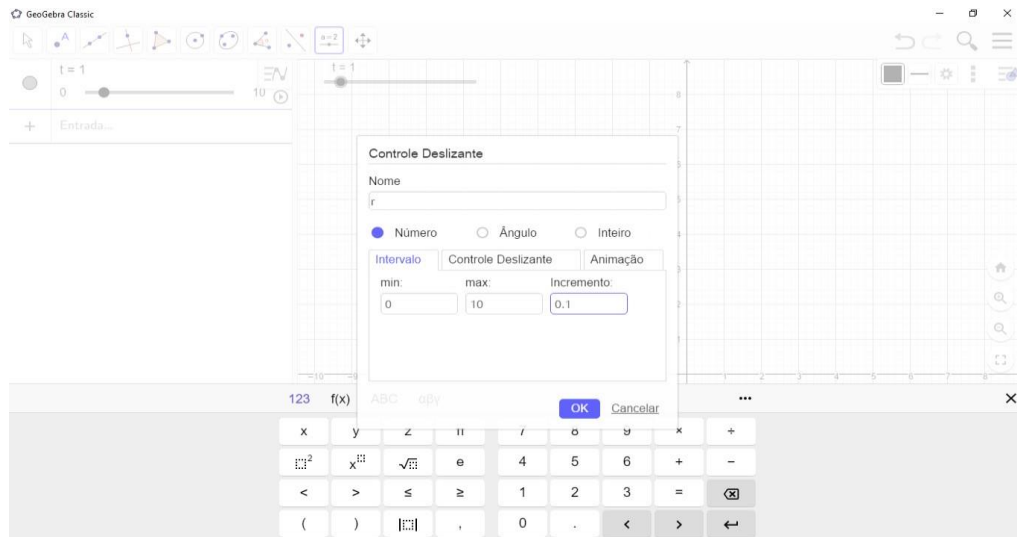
GeoGebra Classic

a = 2

t = 1

0 10

Entrada...

t = 1

Controle Deslizante

Nome

r

Número Ângulo Inteiro

Intervalo | Controle Deslizante | Animação

min: max: Incremento:

0 10 0.1

OK Cancelar

123 f(x) ABC αβγ ...

| x | y | z | π | 7 | 8 | 9 | × | ÷ |
|---|---|---|---|---|---|---|---|---|
| $\square^2$ | $x^{\square}$ | $\sqrt{\square}$ | e | 4 | 5 | 6 | + | − |
| < | > | ≤ | ≥ | 1 | 2 | 3 | = | ⌫ |
| ( | ) | $\|\square\|$ | , | 0 | . | < | > | ↵ |